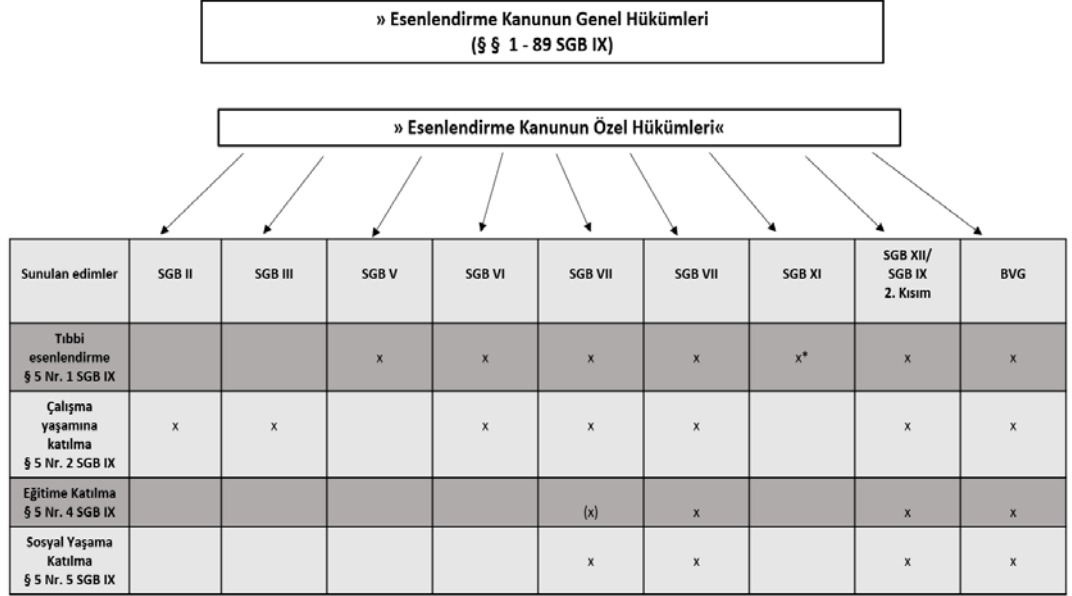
» Esenlendirme Kanunun Genel Hükümleri
(§ § 1 - 89 SGB IX)

» Esenlendirme Kanunun Özel Hükümleri«

| Sunulan edimler | SGB II | SGB III | SGB V | SGB VI | SGB VII | SGB VII | SGB XI | SGB XII/ SGB IX 2. Kısım | BVG |
|---|---|---|---|---|---|---|---|---|---|
| Tıbbi esenlendirme § 5 Nr. 1 SGB IX | | | x | x | x | x | x* | x | x |
| Çalışma yaşamına katılma § 5 Nr. 2 SGB IX | x | x | | x | x | x | | x | x |
| Eğitime Katılma § 5 Nr. 4 SGB IX | | | | | (x) | x | | x | x |
| Sosyal Yaşama Katılma § 5 Nr. 5 SGB IX | | | | | x | x | | x | x |